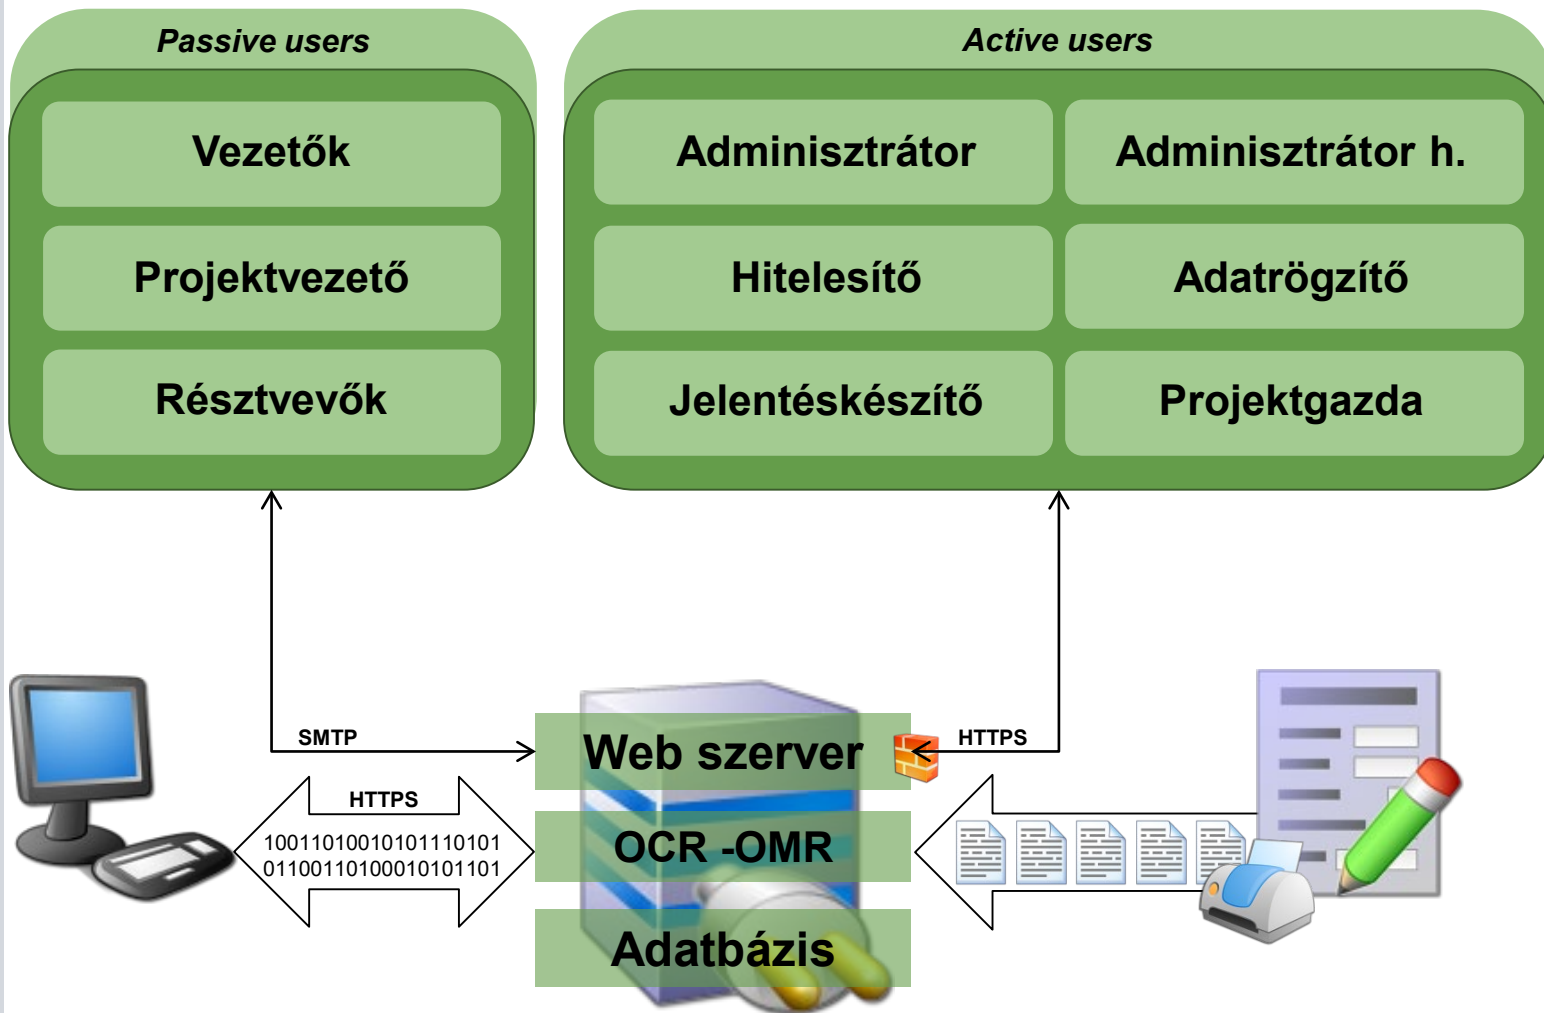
Passive users

Vezetők

Projektvezető

Résztvevők

Active users

Adminisztrátor

Adminisztrátor h.

Hitelesítő

Adatrögzítő

Jelentéskészítő

Projektgazda

SMTP

HTTPS

Web szerver

HTTPS

1001101001010101110101
0110011010001010101101

OCR -OMR

Adatbázis